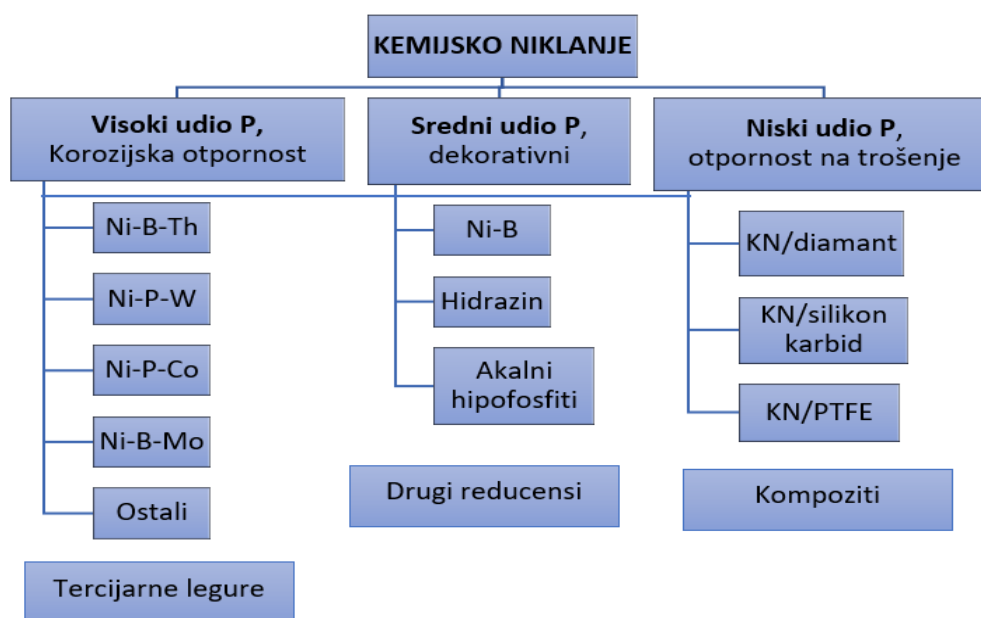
KEMIJSKO NIKLANJE

**Visoki udio P,** Korozijska otpornost

Ni-B-Th

Ni-P-W

Ni-P-Co

Ni-B-Mo

Ostali

Tercijarne legure

**Srednji udio P,** dekorativni

Ni-B

Hidrazin

Akalni hipofosfiti

Drugi reducensi

**Niski udio P,** otpornost na trošenje

KN/diamant

KN/silikon karbid

KN/PTFE

Kompoziti